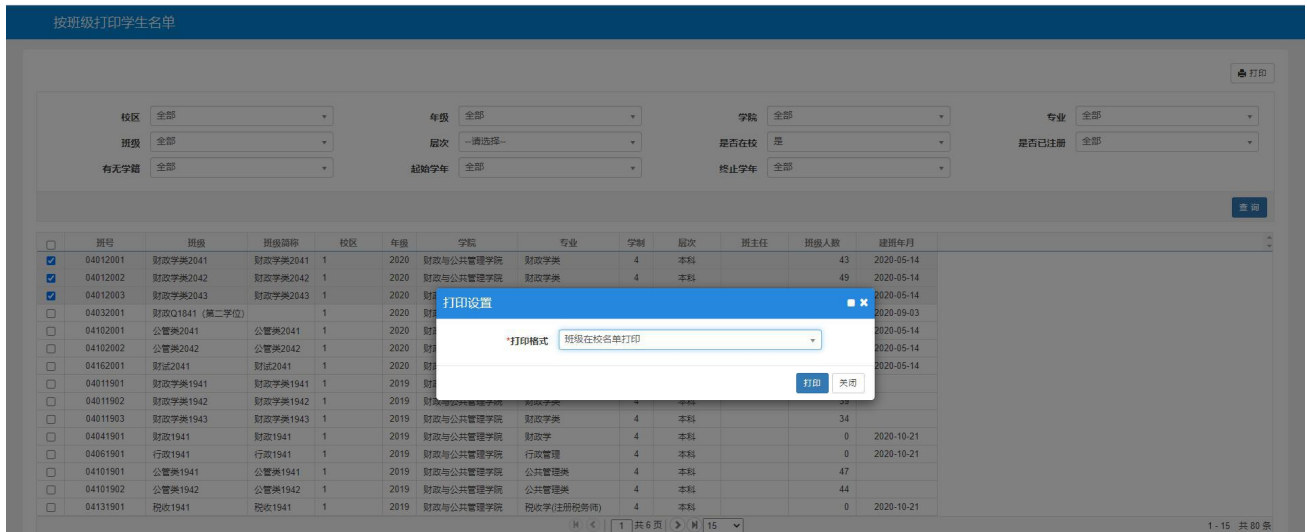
按班级打印学生名单

打印

校区 全部
年级 全部
学院 全部
专业 全部
班级 全部
层次 --请选择--
是否在校 是
是否已注册 全部
有无学籍 全部
起始学年 全部
终止学年 全部

查询

| | 班号 | 班级 | 班级简称 | 校区 | 年级 | 学院 | 专业 | 学制 | 层次 | 班主任 | 班级人数 | 建班年月 |
|---|---|---|---|---|---|---|---|---|---|---|---|---|
| ☑ | 04012001 | 财政学类2041 | 财政学类2041 | 1 | 2020 | 财政与公共管理学院 | 财政学类 | 4 | 本科 | | 43 | 2020-05-14 |
| ☑ | 04012002 | 财政学类2042 | 财政学类2042 | 1 | 2020 | 财政与公共管理学院 | 财政学类 | 4 | 本科 | | 49 | 2020-05-14 |
| ☑ | 04012003 | 财政学类2043 | 财政学类2043 | 1 | 2020 | 财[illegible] | | | | | | 2020-05-14 |
| ☐ | 04032001 | 财政Q1841（第二学位） | | 1 | 2020 | 财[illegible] | | | | | | 2020-09-03 |
| ☐ | 04102001 | 公管类2041 | 公管类2041 | 1 | 2020 | 财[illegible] | | | | | | 2020-05-14 |
| ☐ | 04102002 | 公管类2042 | 公管类2042 | 1 | 2020 | 财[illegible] | | | | | | 2020-05-14 |
| ☐ | 04162001 | 财试2041 | 财试2041 | 1 | 2020 | 财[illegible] | | | | | | 2020-05-14 |
| ☐ | 04011901 | 财政学类1941 | 财政学类1941 | 1 | 2019 | 财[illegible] | | | | | | |
| ☐ | 04011902 | 财政学类1942 | 财政学类1942 | 1 | 2019 | 财政与公共管理学院 | 财政学类 | 4 | 本科 | | 39 | |
| ☐ | 04011903 | 财政学类1943 | 财政学类1943 | 1 | 2019 | 财政与公共管理学院 | 财政学类 | 4 | 本科 | | 34 | |
| ☐ | 04041901 | 财政1941 | 财政1941 | 1 | 2019 | 财政与公共管理学院 | 财政学 | 4 | 本科 | | 0 | 2020-10-21 |
| ☐ | 04061901 | 行政1941 | 行政1941 | 1 | 2019 | 财政与公共管理学院 | 行政管理 | 4 | 本科 | | 0 | 2020-10-21 |
| ☐ | 04101901 | 公管类1941 | 公管类1941 | 1 | 2019 | 财政与公共管理学院 | 公共管理类 | 4 | 本科 | | 47 | |
| ☐ | 04101902 | 公管类1942 | 公管类1942 | 1 | 2019 | 财政与公共管理学院 | 公共管理类 | 4 | 本科 | | 44 | |
| ☐ | 04131901 | 税收1941 | 税收1941 | 1 | 2019 | 财政与公共管理学院 | 税收学(注册税务师) | 4 | 本科 | | 0 | 2020-10-21 |

打印设置

*打印格式 班级在校名单打印

打印 关闭

1 共6页 15

1 - 15 共80条